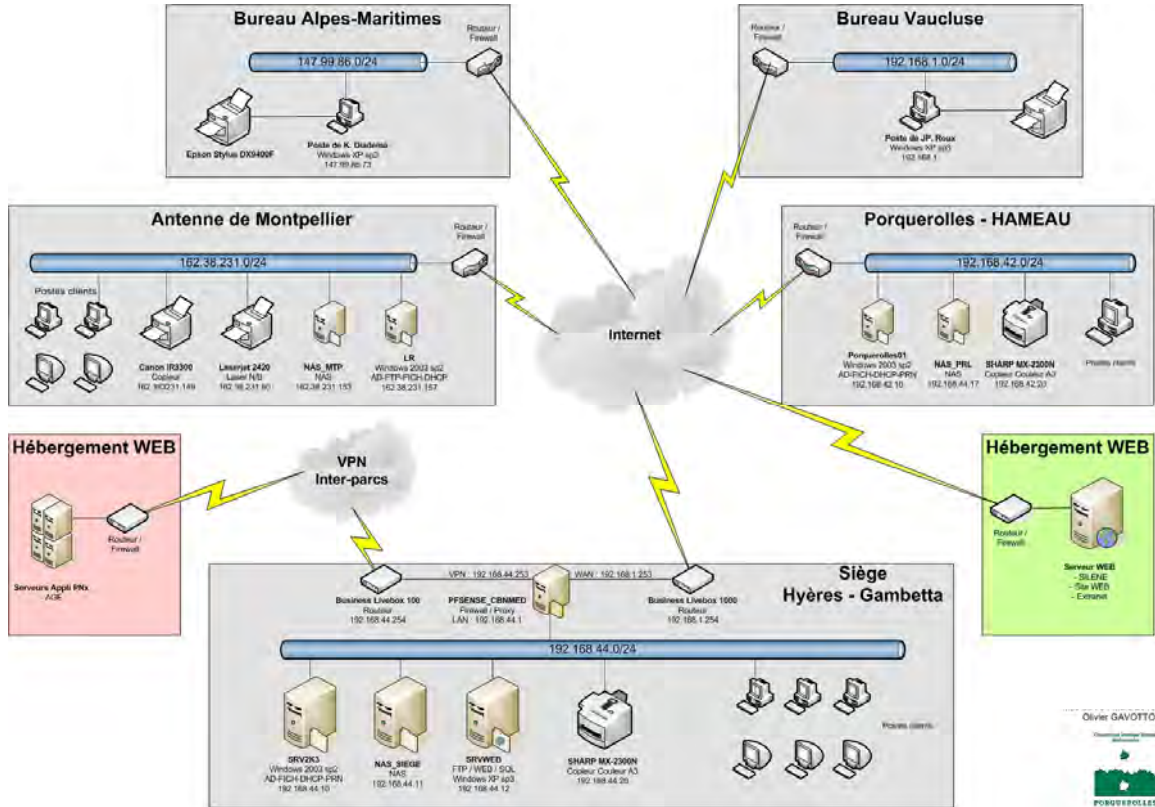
Bureau Alpes-Maritimes

Routeur / Firewall

147.99.86.0/24

Epson Stylus DX9400F

Poste de K. Diadema
Windows XP sp3
147.99.86.73

Bureau Vaucluse

Routeur / Firewall

192.168.1.0/24

Poste de JP. Roux
Windows XP sp3
192.168.1

Antenne de Montpellier

Routeur / Firewall

162.38.231.0/24

Postes clients

Canon IR3300
Copieur
162.38.231.149

Laserjet 2420
Laser N/b
162.38.231.60

NAS_MTP
NAS
162.38.231.153

LR
Windows 2003 sp2
AD-FTP-FICH-DHCP
162.38.231.157

Internet

Porquerolles - HAMEAU

Routeur / Firewall

192.168.42.0/24

Porquerolles01
Windows 2003 sp2
AD-FICH-DHCP-PRN
192.168.42.10

NAS_PRL
NAS
192.168.44.17

SHARP MX-2300N
Copieur Couleur A3
192.168.42.20

Postes clients

Hébergement WEB

Serveurs Appli PNx
AGE

Routeur / Firewall

VPN
Inter-parcs

Hébergement WEB

Routeur / Firewall

Serveur WEB
- SILENE
- Site WEB
- Extranet

Siège
Hyères - Gambetta

Business Livebox 100
Routeur
192.168.44.254

VPN : 192.168.44.253

PFSENSE_CBNMED
Firewall / Proxy
LAN : 192.168.44.1

WAN : 192.168.1.253

Business Livebox 1000
Routeur
192.168.1.254

192.168.44.0/24

SRV2K3
Windows 2003 sp2
AD-FICH-DHCP-PRN
192.168.44.10

NAS_SIEGE
NAS
192.168.44.11

SRVWEB
FTP / WEB / SQL
Windows XP sp3
192.168.44.12

SHARP MX-2300N
Copieur Couleur A3
192.168.44.20

Postes clients

Olivier GAVOTTO

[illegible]

PORQUEROLLES